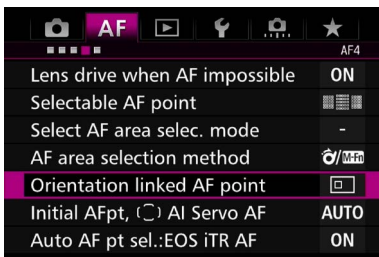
AF

AF4

Lens drive when AF impossible ON

Selectable AF point

Select AF area selec. mode -

AF area selection method M-Fn

Orientation linked AF point

Initial AFpt, ( ) AI Servo AF AUTO

Auto AF pt sel.:EOS iTR AF ON